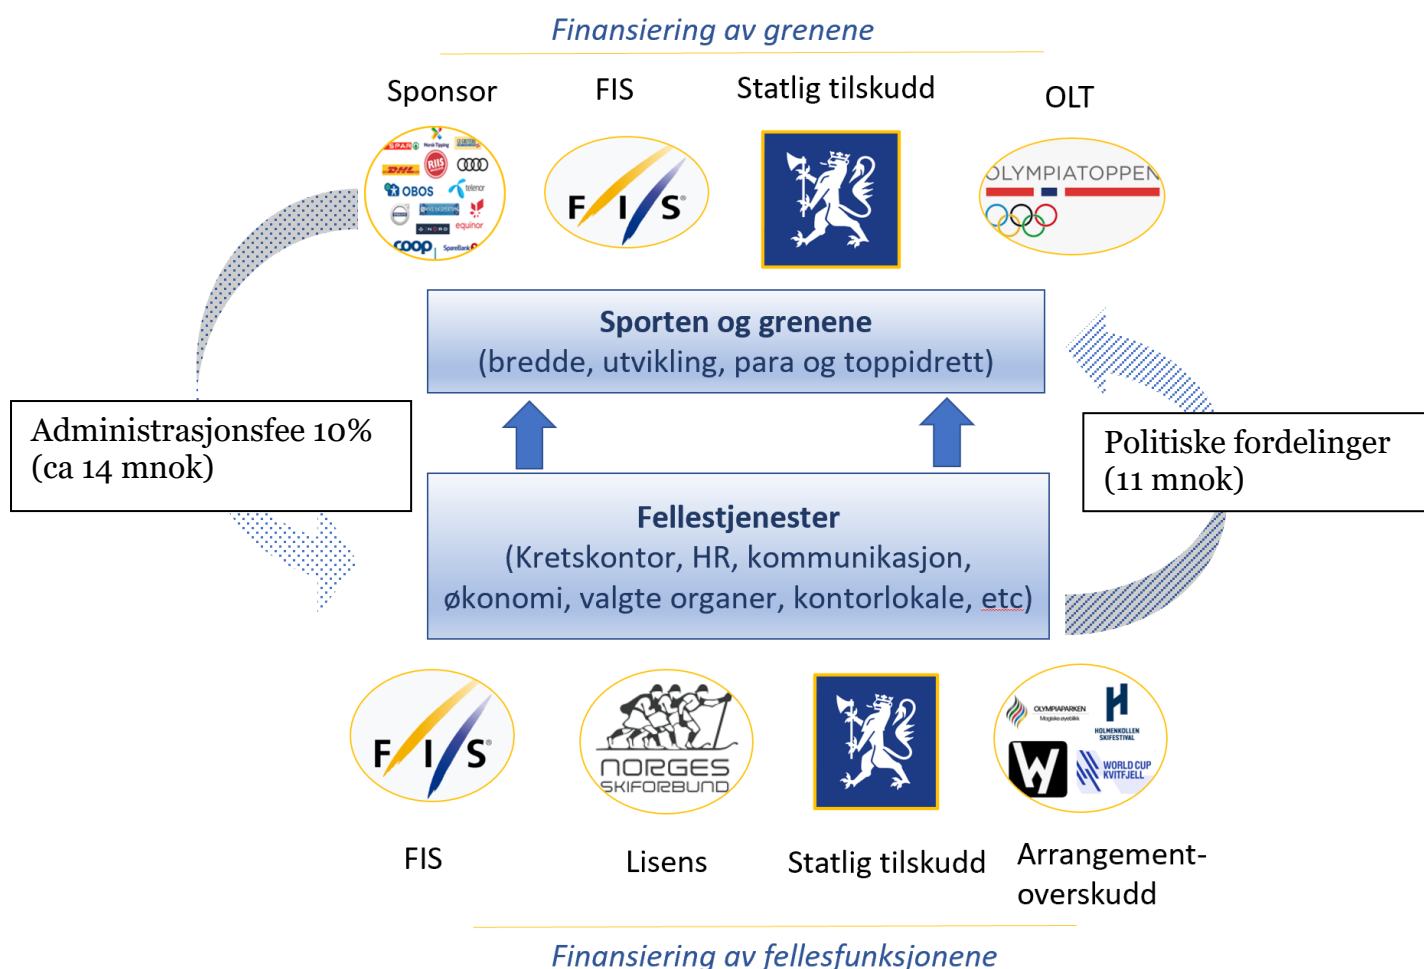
Finansiering av grenene

Sponsor

FIS

Statlig tilskudd

OLT

SPAR Norsk Tipping RIIS DHL OBOS telenor equinor coop SpareBank

F I S

OLYMPIATOPPEN

Sporten og grenene
(bredde, utvikling, para og toppidrett)

Administrasjonsfee 10%
(ca 14 mnok)

Politiske fordelinger
(11 mnok)

Fellestjenester
(Kretskontor, HR, kommunikasjon, økonomi, valgte organer, kontorlokale, etc)

F I S

NORGES SKIFORBUND

OLYMPIAPARKEN HOLMENKOLLEN SKIFESTIVAL WORLD CUP KVITFJELL

FIS

Lisens

Statlig tilskudd

Arrangement-overskudd

Finansiering av fellesfunksjonene